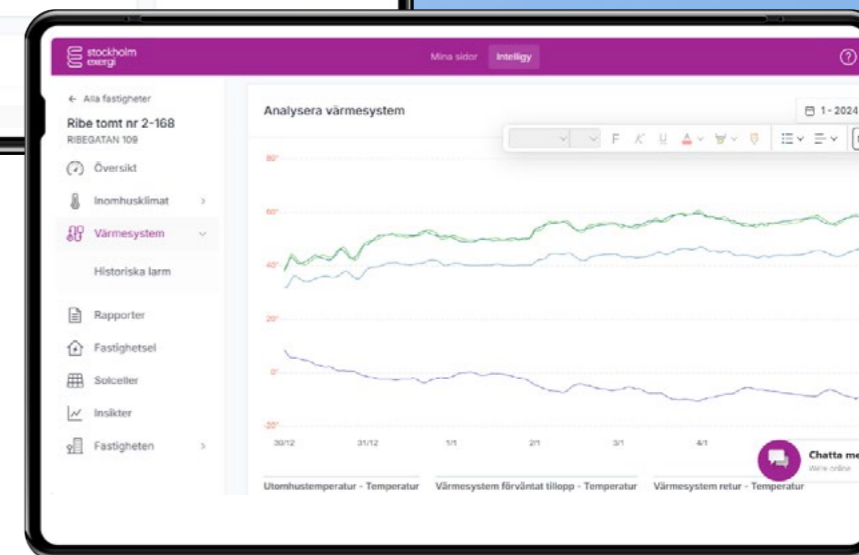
stockholm exergi

Mina sidor Intelligy

← Alla fastigheter

Ribe tomt nr 2-168

RIBEGATAN 109

Översikt

Inomhusklimat

Värmesystem

Historiska larm

Rapporter

Fastighetsel

Solceller

Insikter

Fastigheten

Analysera värmesystem

1 - 2024

F K U

80°

60°

40°

20°

0°

-20°

30/12

31/12

1/1

2/1

3/1

4/1

Chatta me

We're online

Utomhustemperatur - Temperatur Värmesystem förväntat tillopp - Temperatur Värmesystem retur - Temperatur